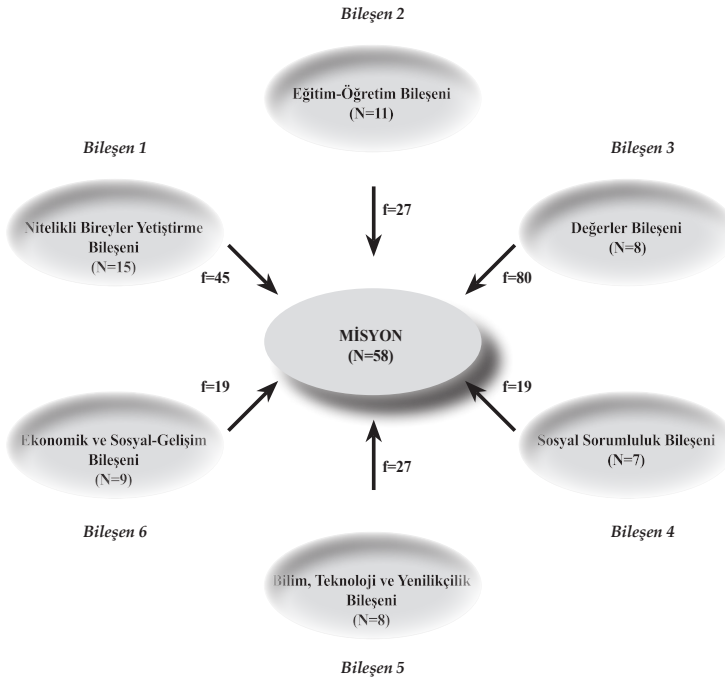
Bileşen 2

Eğitim-Öğretim Bileşeni
(N=11)

Bileşen 1

Bileşen 3

f=27

Nitelikli Bireyler Yetiştirme Bileşeni
(N=15)

Değerler Bileşeni
(N=8)

f=45

f=80

MİSYON
(N=58)

f=19

f=19

Ekonomik ve Sosyal-Gelişim Bileşeni
(N=9)

f=27

Sosyal Sorumluluk Bileşeni
(N=7)

Bileşen 6

Bileşen 4

Bilim, Teknoloji ve Yenilikçilik Bileşeni
(N=8)

Bileşen 5